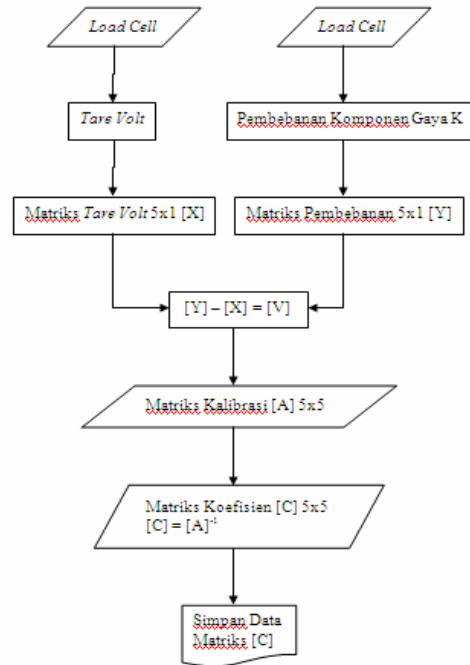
Load Cell

Load Cell

Tare Volt

Pembebanan Komponen Gaya K

Matriks Tare Volt 5x1 [X]

Matriks Pembebanan 5x1 [Y]

[Y] – [X] = [V]

Matriks Kalibrasi [A] 5x5

Matriks Koefisien [C] 5x5
$[C] = [A]^{-1}$

Simpan Data
Matriks [C]